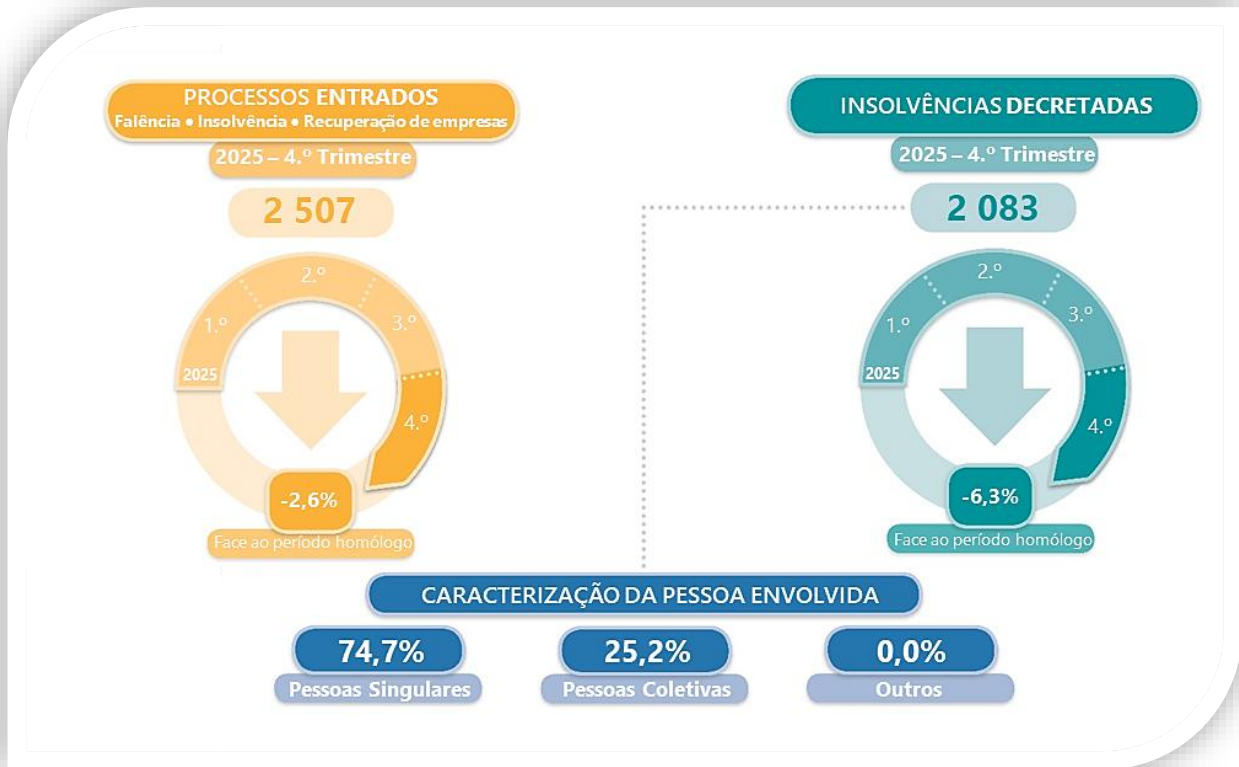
PROCESSOS ENTRADOS
Falência • Insolvência • Recuperação de empresas
2025 – 4.º Trimestre
2 507
1.º
2.º
3.º
4.º
2025
-2,6%
Face ao período homólogo

INSOLVÊNCIAS DECRETADAS
2025 – 4.º Trimestre
2 083
1.º
2.º
3.º
4.º
2025
-6,3%
Face ao período homólogo

CARACTERIZAÇÃO DA PESSOA ENVOLVIDA
74,7%
Pessoas Singulares
25,2%
Pessoas Coletivas
0,0%
Outros